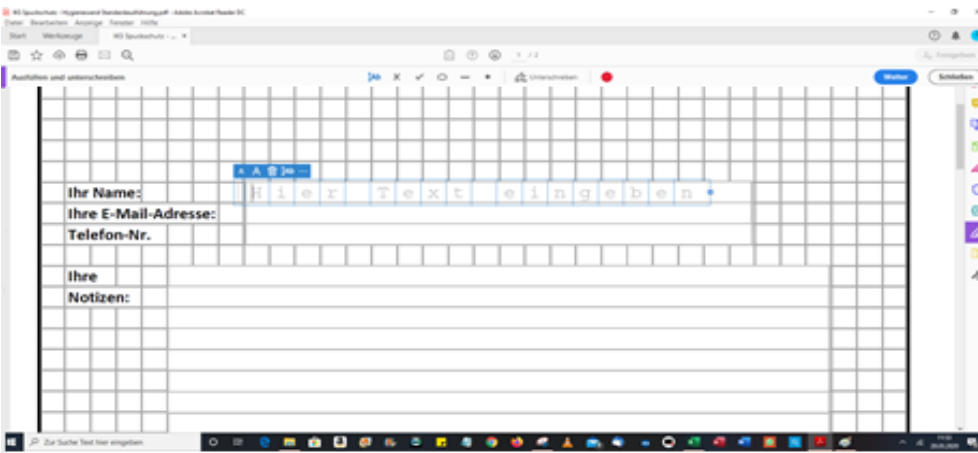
KS Spuckschutz - Hygienewand Standardausführung.pdf - Adobe Acrobat Reader DC
Datei Bearbeiten Anzeige Fenster Hilfe
Start Werkzeuge KS Spuckschutz - ... ×
1 / 2
Freigeben
Ausfüllen und unterschreiben
Unterschreiben
Weiter
Schließen
Ihr Name:
Hier Text eingeben
Ihre E-Mail-Adresse:
Telefon-Nr.
Ihre
Notizen:
Zur Suche Text hier eingeben